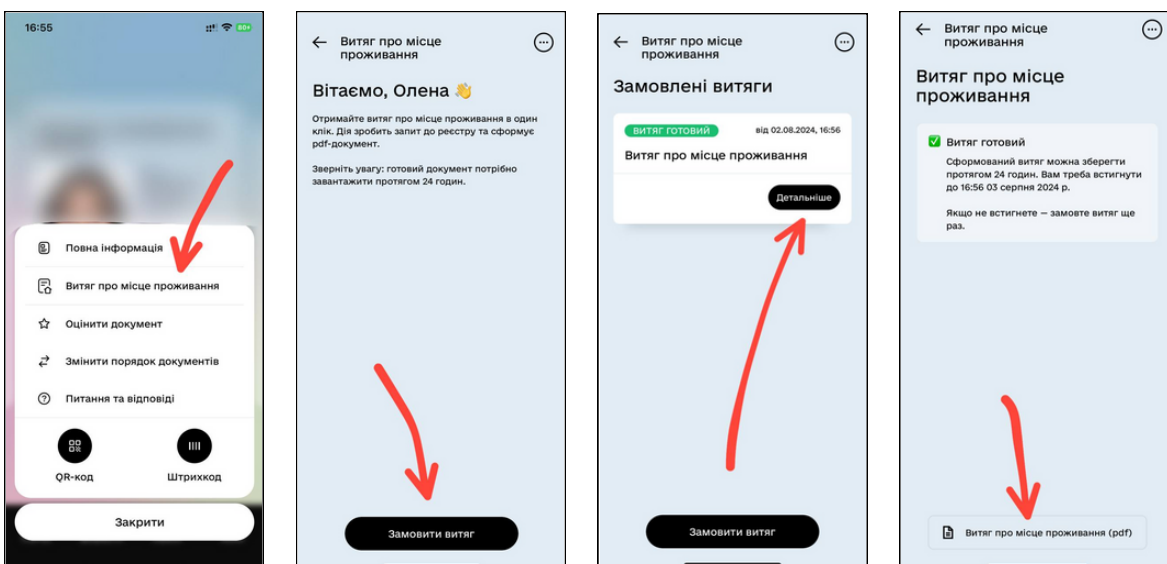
16:55

80+

Повна інформація

Витяг про місце проживання

Оцінити документ

Змінити порядок документів

Питання та відповіді

QR-код

Штрихкод

Закрити

Витяг про місце проживання

Вітаємо, Олена 👋

Отримайте витяг про місце проживання в один клік. Дія зробить запит до реєстру та сформує pdf-документ.

Зверніть увагу: готовий документ потрібно завантажити протягом 24 годин.

Замовити витяг

Витяг про місце проживання

Замовлені витяги

ВИТЯГ ГОТОВИЙ

від 02.08.2024, 16:56

Витяг про місце проживання

Детальніше

Замовити витяг

Витяг про місце проживання

Витяг про місце проживання

✅ Витяг готовий

Сформований витяг можна зберегти протягом 24 годин. Вам треба встигнути до 16:56 03 серпня 2024 р.

Якщо не встигнете — замовте витяг ще раз.

Витяг про місце проживання (pdf)